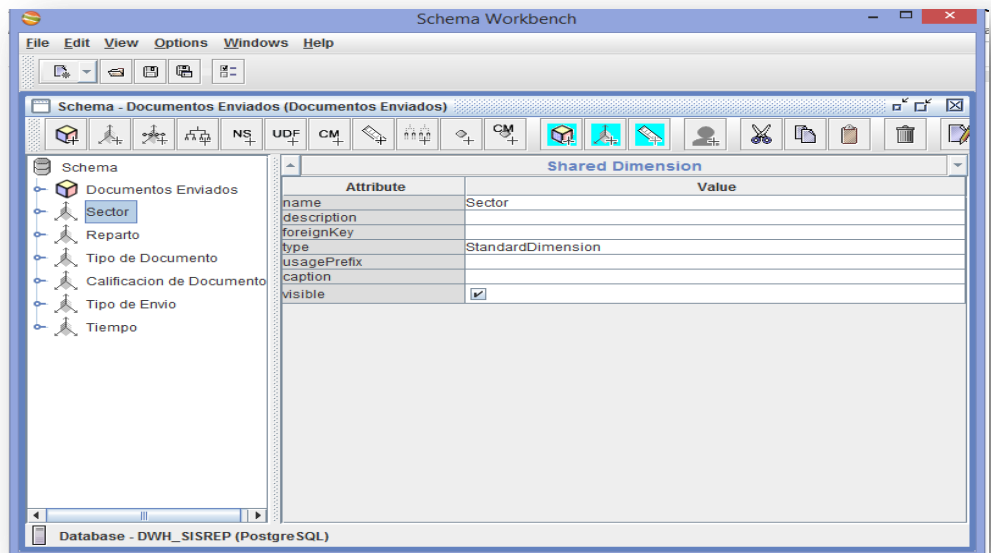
Schema Workbench

File Edit View Options Windows Help

Schema - Documentos Enviados (Documentos Enviados)

NS UDF CM CM

Schema
Documentos Enviados
Sector
Reparto
Tipo de Documento
Calificacion de Documento
Tipo de Envio
Tiempo

Shared Dimension

| Attribute | Value |
|---|---|
| name | Sector |
| description | |
| foreignKey | |
| type | StandardDimension |
| usagePrefix | |
| caption | |
| visible | ✔ |

Database - DWH_SISREP (PostgreSQL)